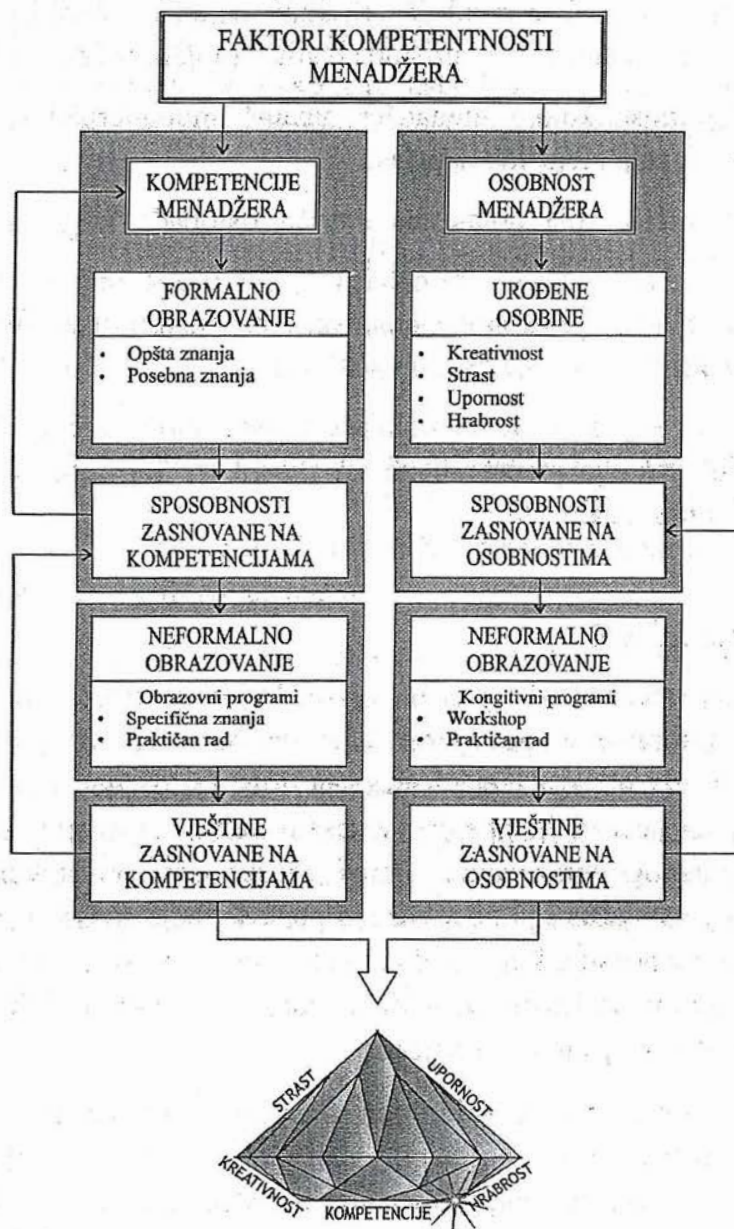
FAKTORI KOMPETENTNOSTI MENADŽERA

KOMPETENCIJE MENADŽERA

FORMALNO OBRAZOVANJE

• Opšta znanja
• Posebna znanja

SPOSOBNOSTI ZASNOVANE NA KOMPETENCIJAMA

NEFORMALNO OBRAZOVANJE

Obrazovni programi
• Specifična znanja
• Praktičan rad

VJEŠTINE ZASNOVANE NA KOMPETENCIJAMA

OSOBNOST MENADŽERA

UROĐENE OSOBINE

• Kreativnost
• Strast
• Upornost
• Hrabrost

SPOSOBNOSTI ZASNOVANE NA OSOBNOSTIMA

NEFORMALNO OBRAZOVANJE

Kongitivni programi
• Workshop
• Praktičan rad

VJEŠTINE ZASNOVANE NA OSOBNOSTIMA

STRAST
UPORNOST
KREATIVNOST
HRABROST
KOMPETENCIJE